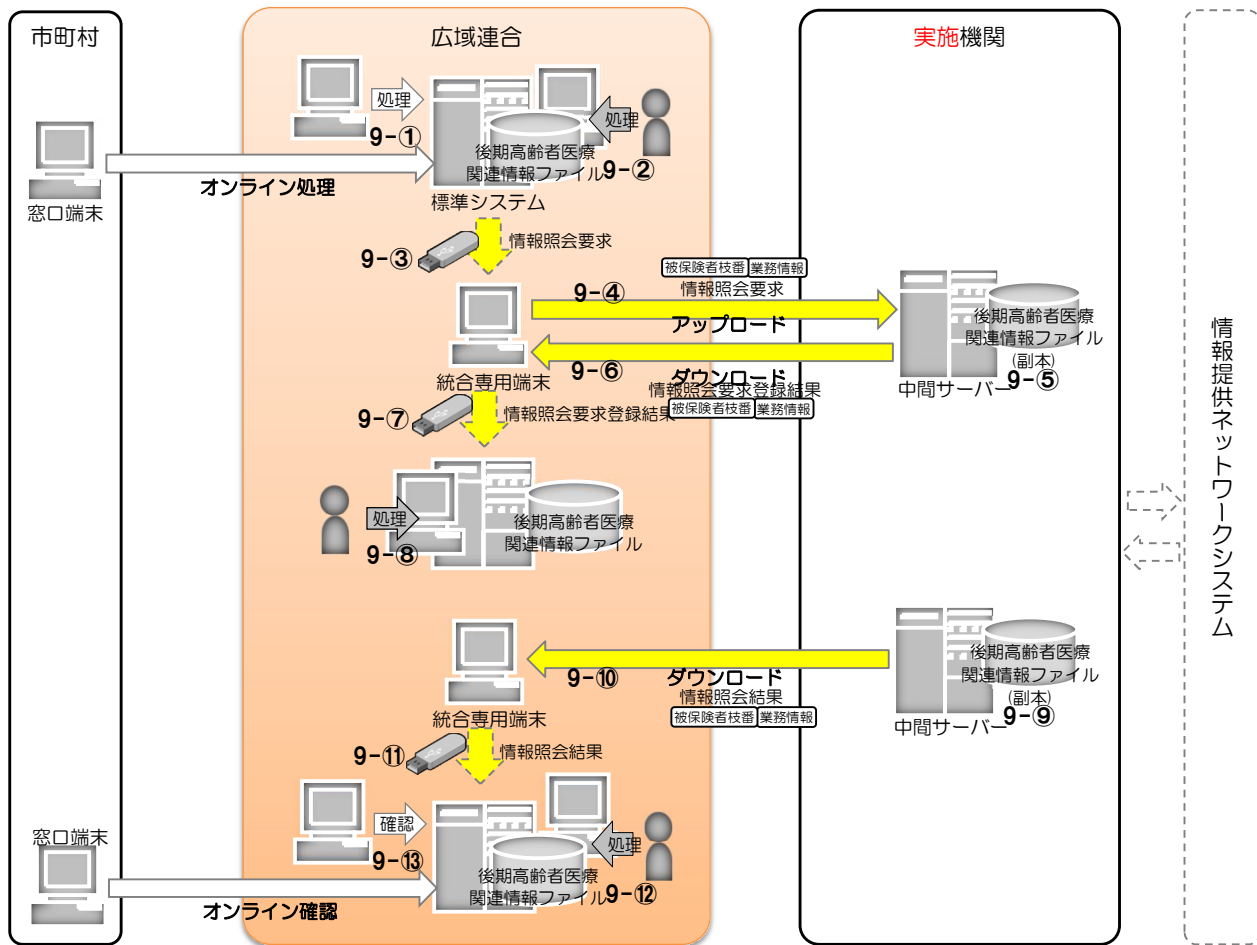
市町村

窓口端末

オンライン処理

窓口端末

オンライン確認

広域連合

処理

9-①

処理

後期高齢者医療関連情報ファイル

9-②

標準システム

9-③

情報照会要求

統合専用端末

9-⑦

情報照会要求登録結果

処理

9-⑧

後期高齢者医療関連情報ファイル

統合専用端末

9-⑪

情報照会結果

確認

9-⑬

処理

後期高齢者医療関連情報ファイル

9-⑫

被保険者枝番 業務情報

情報照会要求

9-④

アップロード

9-⑥

ダウンロード

情報照会要求登録結果

被保険者枝番 業務情報

9-⑩

ダウンロード

情報照会結果

被保険者枝番 業務情報

実施機関

後期高齢者医療関連情報ファイル (副本)

中間サーバー

9-⑤

後期高齢者医療関連情報ファイル (副本)

中間サーバー

9-⑨

情報提供ネットワークシステム